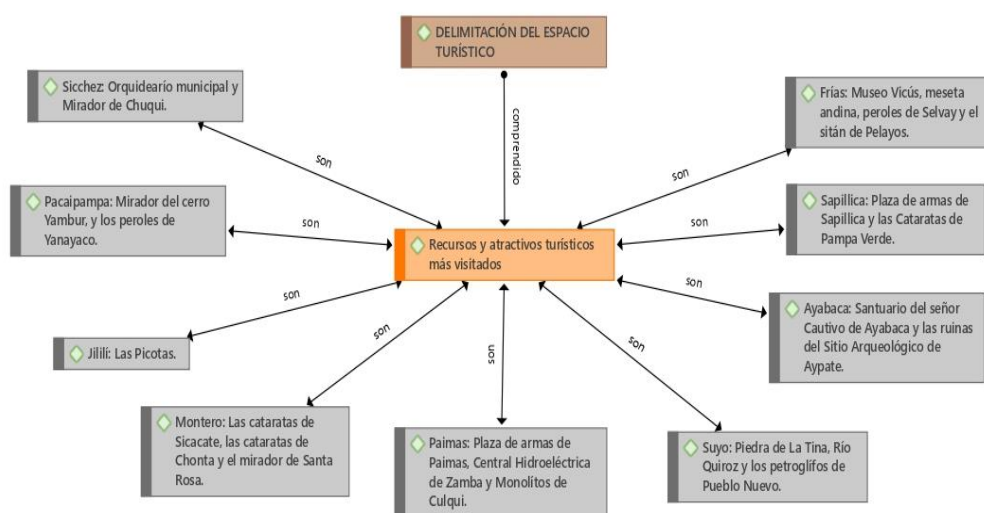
DELIMITACIÓN DEL ESPACIO TURÍSTICO

comprendido

Recursos y atractivos turísticos más visitados

Sicchez: Orquideario municipal y Mirador de Chuqui.

son

Pacaipampa: Mirador del cerro Yambur, y los peroles de Yanayaco.

son

Jililí: Las Picotas.

son

Montero: Las cataratas de Sicacate, las cataratas de Chonta y el mirador de Santa Rosa.

son

Paimas: Plaza de armas de Paimas, Central Hidroeléctrica de Zamba y Monolitos de Culqui.

son

Suyo: Piedra de La Tina, Río Quiroz y los petroglífos de Pueblo Nuevo.

son

Ayabaca: Santuario del señor Cautivo de Ayabaca y las ruinas del Sitio Arqueológico de Aypate.

son

Sapillica: Plaza de armas de Sapillica y las Cataratas de Pampa Verde.

son

Frías: Museo Vicús, meseta andina, peroles de Selvay y el sitán de Pelayos.

son